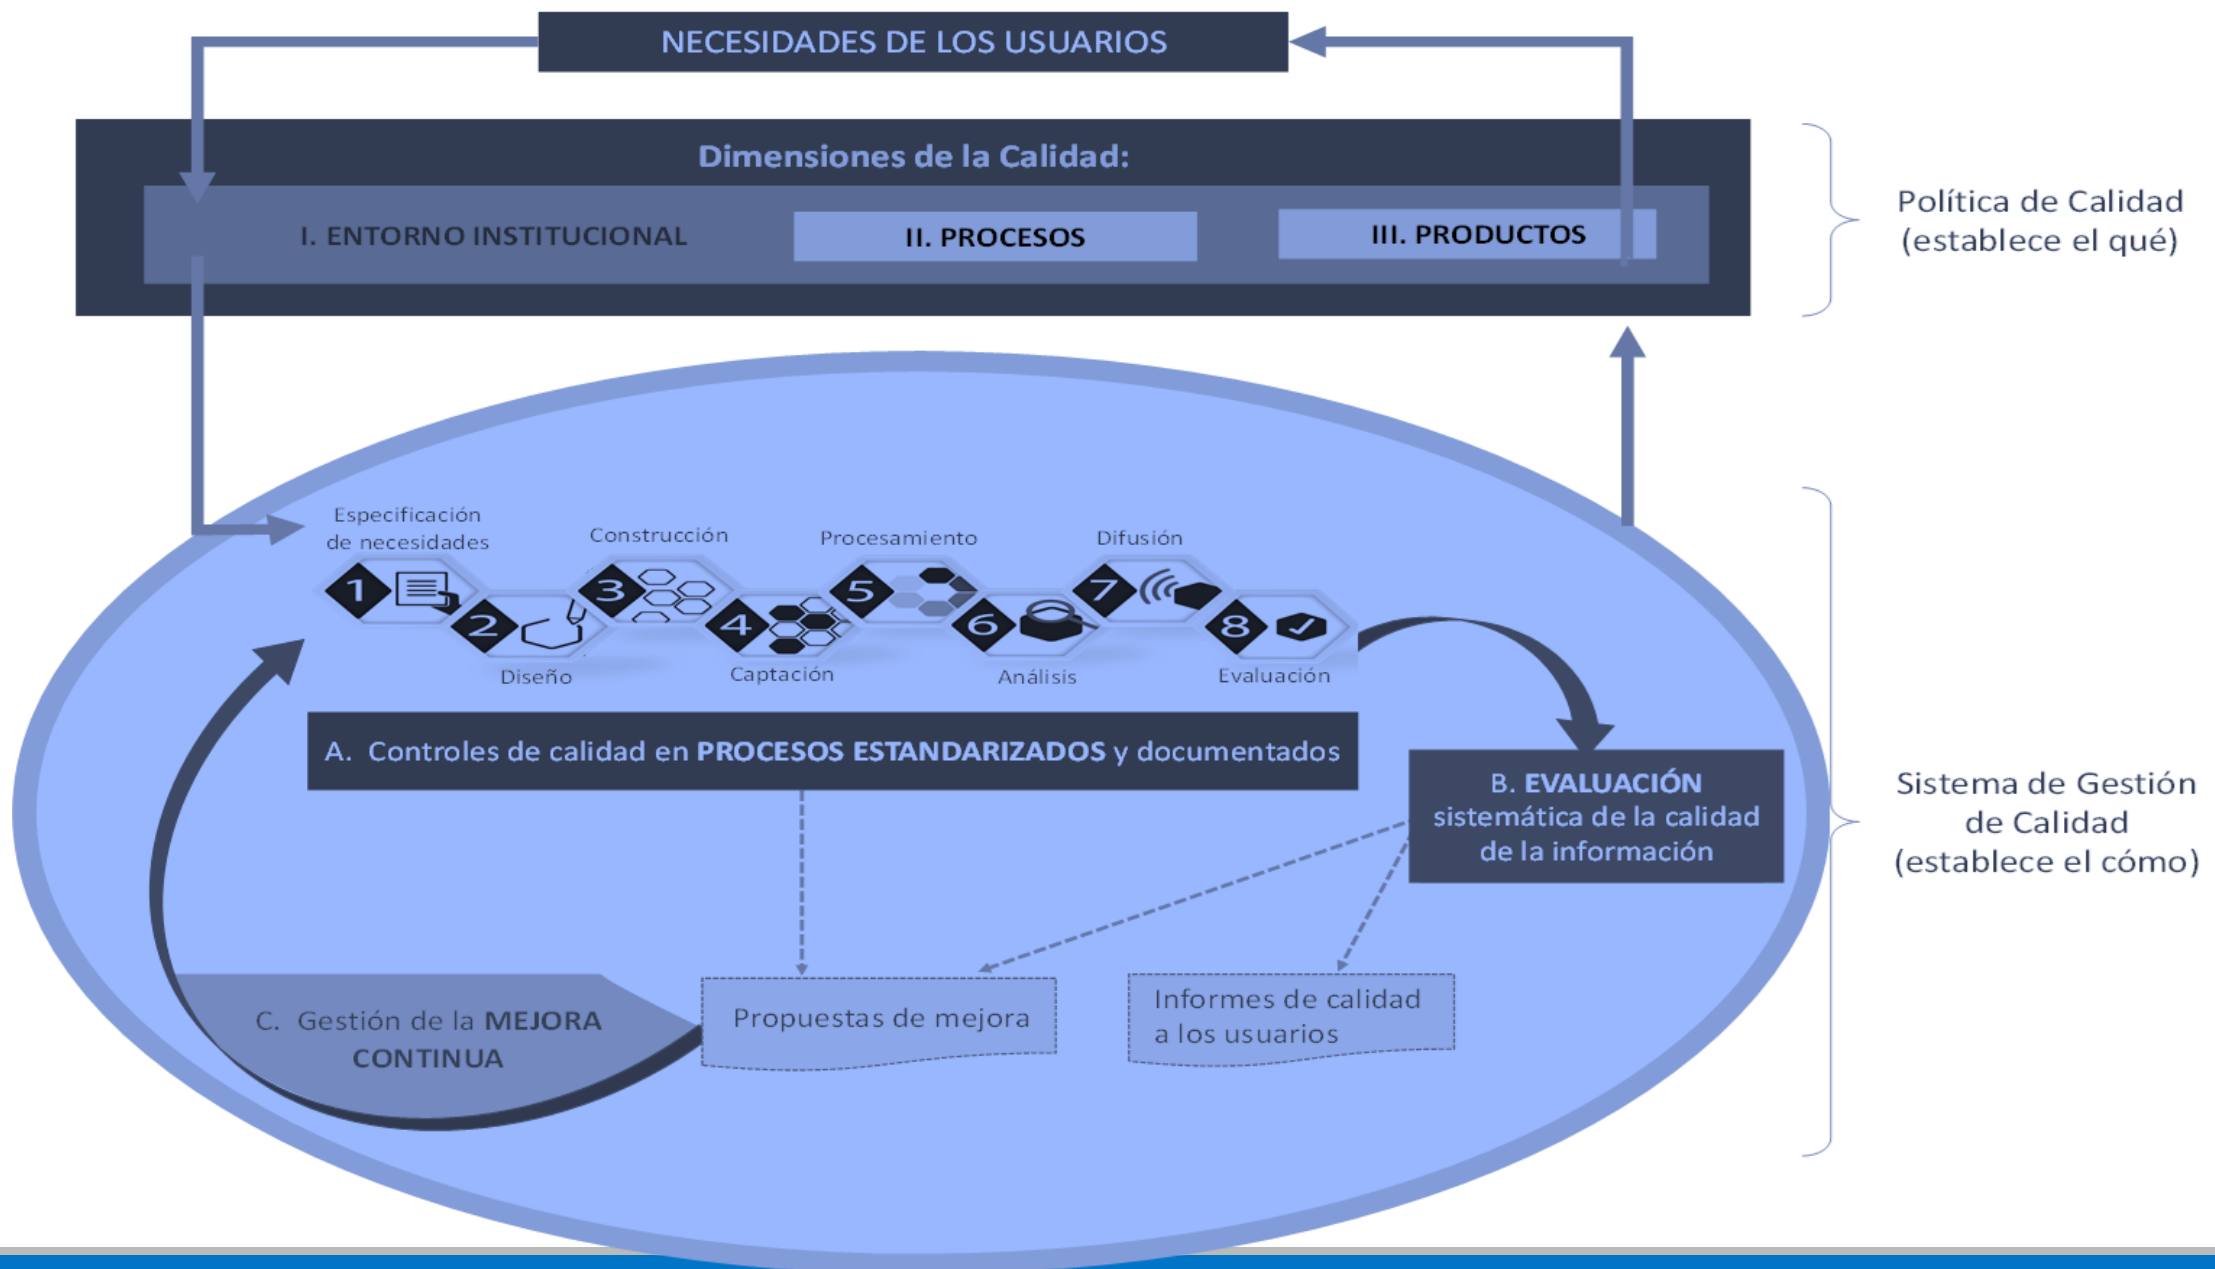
NECESIDADES DE LOS USUARIOS

Dimensiones de la Calidad:

I. ENTORNO INSTITUCIONAL

II. PROCESOS

III. PRODUCTOS

Política de Calidad (establece el qué)

Especificación de necesidades

Construcción

Procesamiento

Difusión

1

2

3

4

5

6

7

8

Diseño

Captación

Análisis

Evaluación

A. Controles de calidad en **PROCESOS ESTANDARIZADOS** y documentados

B. **EVALUACIÓN** sistemática de la calidad de la información

Sistema de Gestión de Calidad (establece el cómo)

C. Gestión de la **MEJORA CONTINUA**

Propuestas de mejora

Informes de calidad a los usuarios